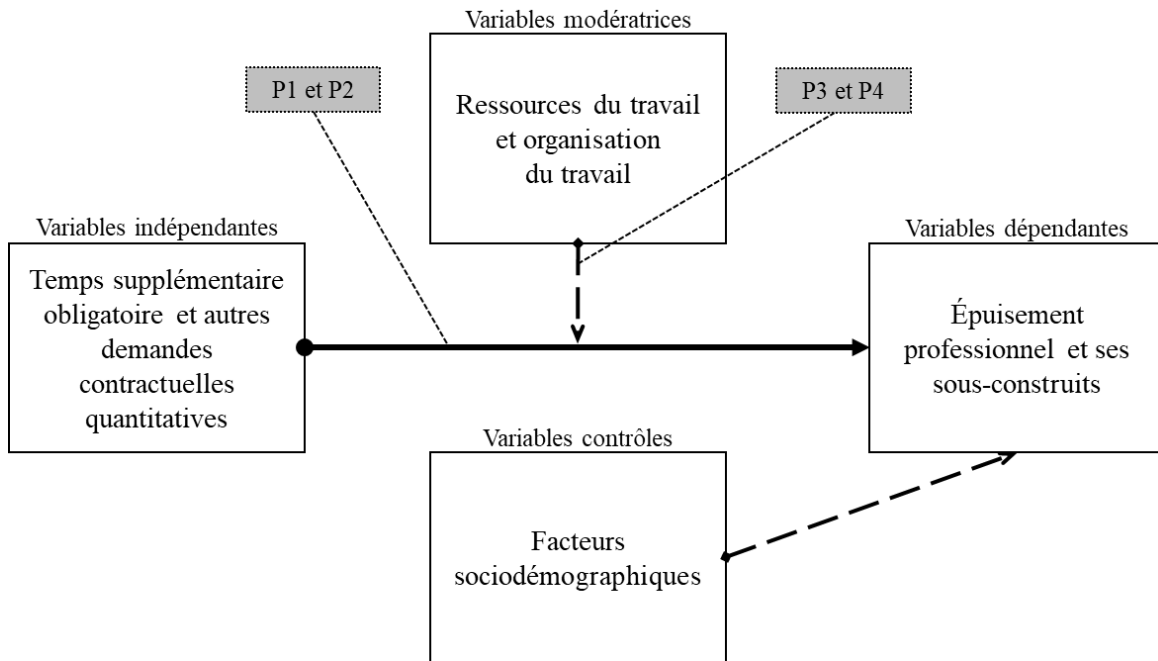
Variables modératrices

P1 et P2

Ressources du travail et organisation du travail

P3 et P4

Variables indépendantes

Temps supplémentaire obligatoire et autres demandes contractuelles quantitatives

Variables dépendantes

Épuisement professionnel et ses sous-construits

Variables contrôles

Facteurs sociodémographiques